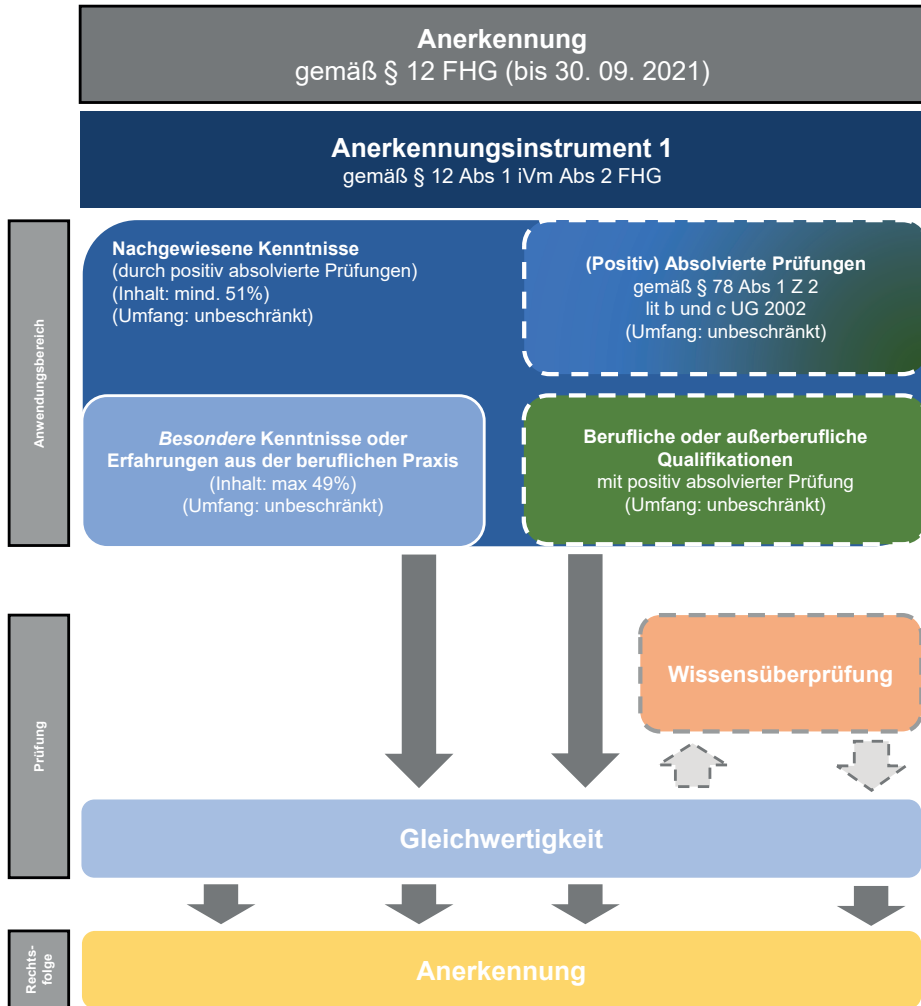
**Anerkennung**
gemäß § 12 FHG (bis 30. 09. 2021)

**Anerkennungsinstrument 1**
gemäß § 12 Abs 1 iVm Abs 2 FHG

Anwendungsbereich

**Nachgewiesene Kenntnisse**
(durch positiv absolvierte Prüfungen)
(Inhalt: mind. 51%)
(Umfang: unbeschränkt)

**(Positiv) Absolvierte Prüfungen**
gemäß § 78 Abs 1 Z 2 lit b und c UG 2002
(Umfang: unbeschränkt)

***Besondere*** **Kenntnisse oder Erfahrungen aus der beruflichen Praxis**
(Inhalt: max 49%)
(Umfang: unbeschränkt)

**Berufliche oder außerberufliche Qualifikationen**
mit positiv absolvierter Prüfung
(Umfang: unbeschränkt)

Prüfung

**Wissensüberprüfung**

**Gleichwertigkeit**

Rechtsfolge

**Anerkennung**